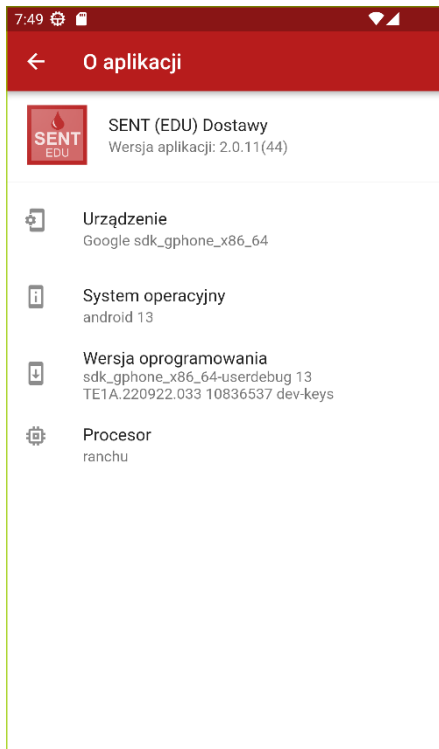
7:49

O aplikacji

SENT EDU

SENT (EDU) Dostawy
Wersja aplikacji: 2.0.11(44)

Urządzenie
Google sdk_gphone_x86_64

System operacyjny
android 13

Wersja oprogramowania
sdk_gphone_x86_64-userdebug 13 TE1A.220922.033 10836537 dev-keys

Procesor
ranchu